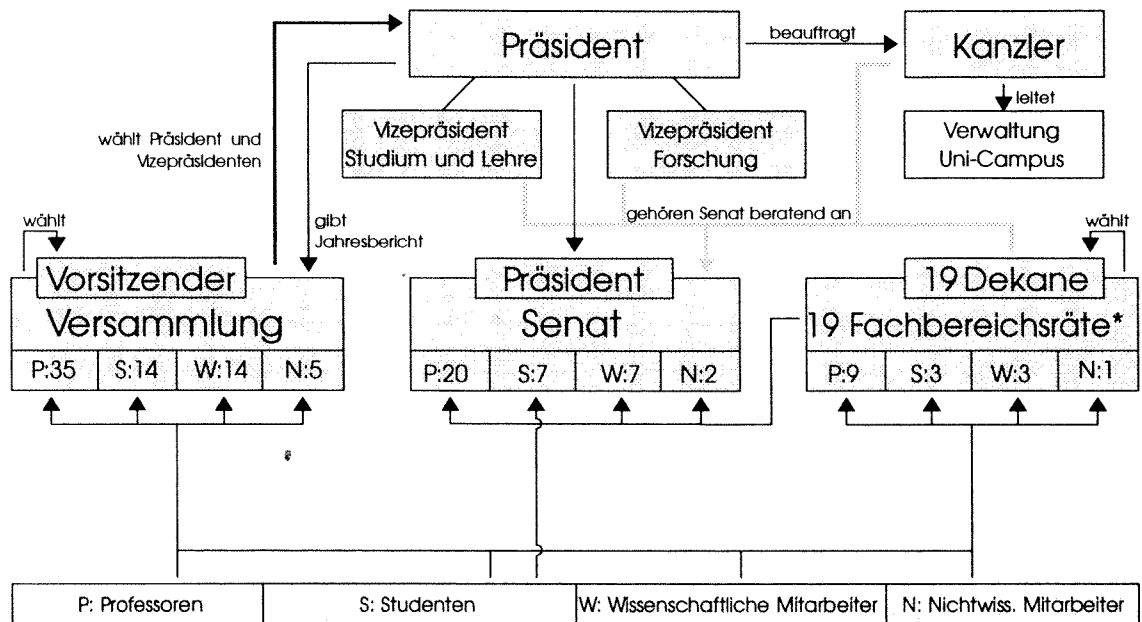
Präsident

beauftragt

Kanzler

leitet

Verwaltung Uni-Campus

Vizepräsident Studium und Lehre

Vizepräsident Forschung

wählt Präsident und Vizepräsidenten

gibt Jahresbericht

gehören Senat beratend an

wählt

wählt

Vorsitzender

Versammlung

| P:35 | S:14 | W:14 | N:5 |
|---|---|---|---|

Präsident

Senat

| P:20 | S:7 | W:7 | N:2 |
|---|---|---|---|

19 Dekane

19 Fachbereichsräte*

| P:9 | S:3 | W:3 | N:1 |
|---|---|---|---|

| P: Professoren | S: Studenten | W: Wissenschaftliche Mitarbeiter | N: Nichtwiss. Mitarbeiter |
|---|---|---|---|